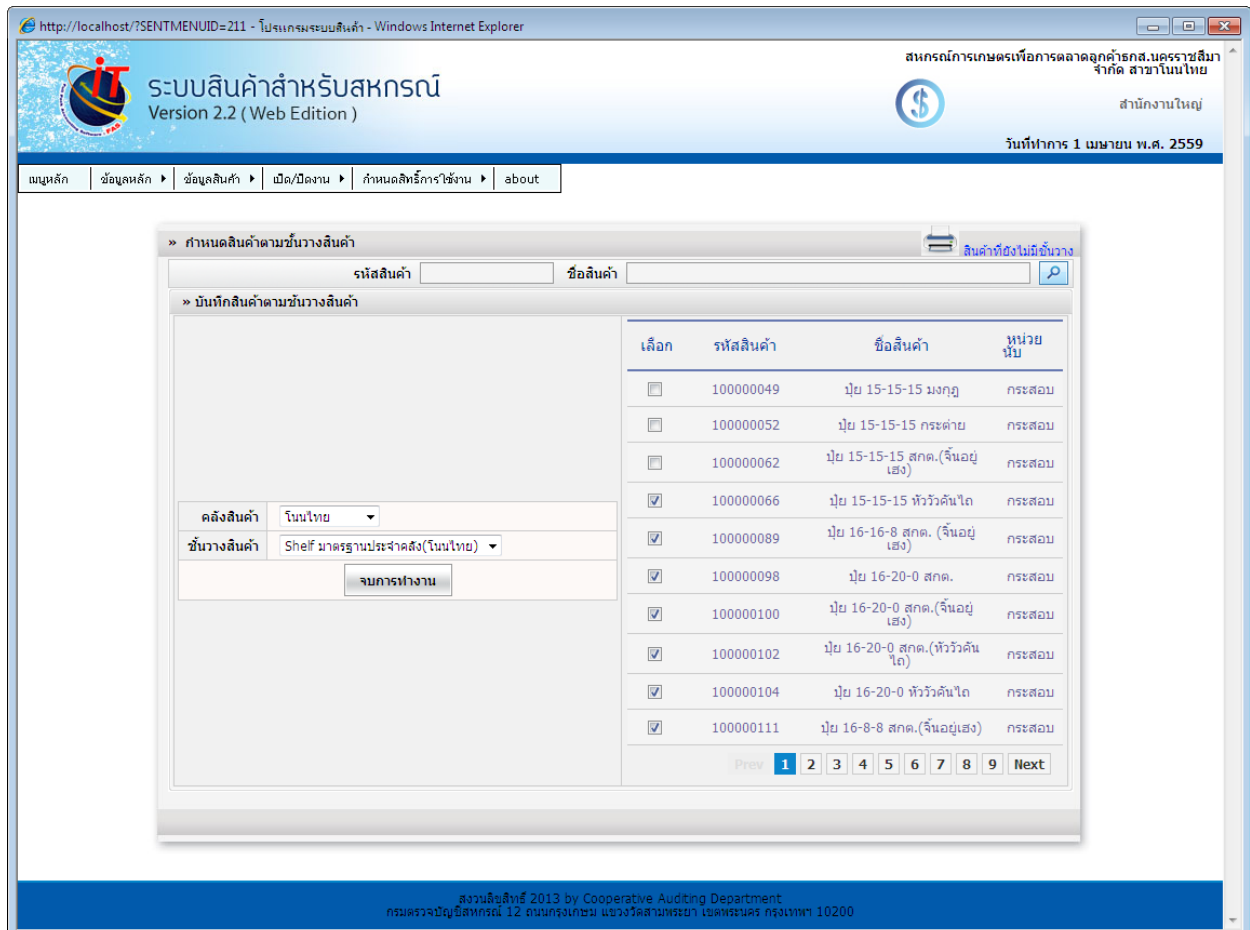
http://localhost/?SENTMENUID=211 - โปรแกรมระบบสินค้า - Windows Internet Explorer

ระบบสินค้าสำหรับสหกรณ์
Version 2.2 ( Web Edition )

สหกรณ์การเกษตรเพื่อการตลาดลูกค้าธกส.นครราชสีมา จำกัด สาขาโนนไทย
สำนักงานใหญ่
วันที่ทำการ 1 เมษายน พ.ศ. 2559

เมนูหลัก | ข้อมูลหลัก | ข้อมูลสินค้า | เปิด/ปิดงาน | กำหนดสิทธิ์การใช้งาน | about

» กำหนดสินค้าตามชั้นวางสินค้า
สินค้าที่ยังไม่มีชั้นวาง

รหัสสินค้า
ชื่อสินค้า

» บันทึกสินค้าตามชั้นวางสินค้า

คลังสินค้า โนนไทย
ชั้นวางสินค้า Shelf มาตรฐานประจำคลัง(โนนไทย)
จบการทำงาน

| เลือก | รหัสสินค้า | ชื่อสินค้า | หน่วยนับ |
|---|---|---|---|
| ☐ | 100000049 | ปุ๋ย 15-15-15 มงกุฎ | กระสอบ |
| ☐ | 100000052 | ปุ๋ย 15-15-15 กระต่าย | กระสอบ |
| ☐ | 100000062 | ปุ๋ย 15-15-15 สกต.(จิ้นอยู่เฮง) | กระสอบ |
| ☑ | 100000066 | ปุ๋ย 15-15-15 หัววัวคันไถ | กระสอบ |
| ☑ | 100000089 | ปุ๋ย 16-16-8 สกต. (จิ้นอยู่เฮง) | กระสอบ |
| ☑ | 100000098 | ปุ๋ย 16-20-0 สกต. | กระสอบ |
| ☑ | 100000100 | ปุ๋ย 16-20-0 สกต.(จิ้นอยู่เฮง) | กระสอบ |
| ☑ | 100000102 | ปุ๋ย 16-20-0 สกต.(หัววัวคันไถ) | กระสอบ |
| ☑ | 100000104 | ปุ๋ย 16-20-0 หัววัวคันไถ | กระสอบ |
| ☑ | 100000111 | ปุ๋ย 16-8-8 สกต.(จิ้นอยู่เฮง) | กระสอบ |

Prev 1 2 3 4 5 6 7 8 9 Next

สงวนลิขสิทธิ์ 2013 by Cooperative Auditing Department
กรมตรวจบัญชีสหกรณ์ 12 ถนนกรุงเกษม แขวงวัดสามพระยา เขตพระนคร กรุงเทพฯ 10200